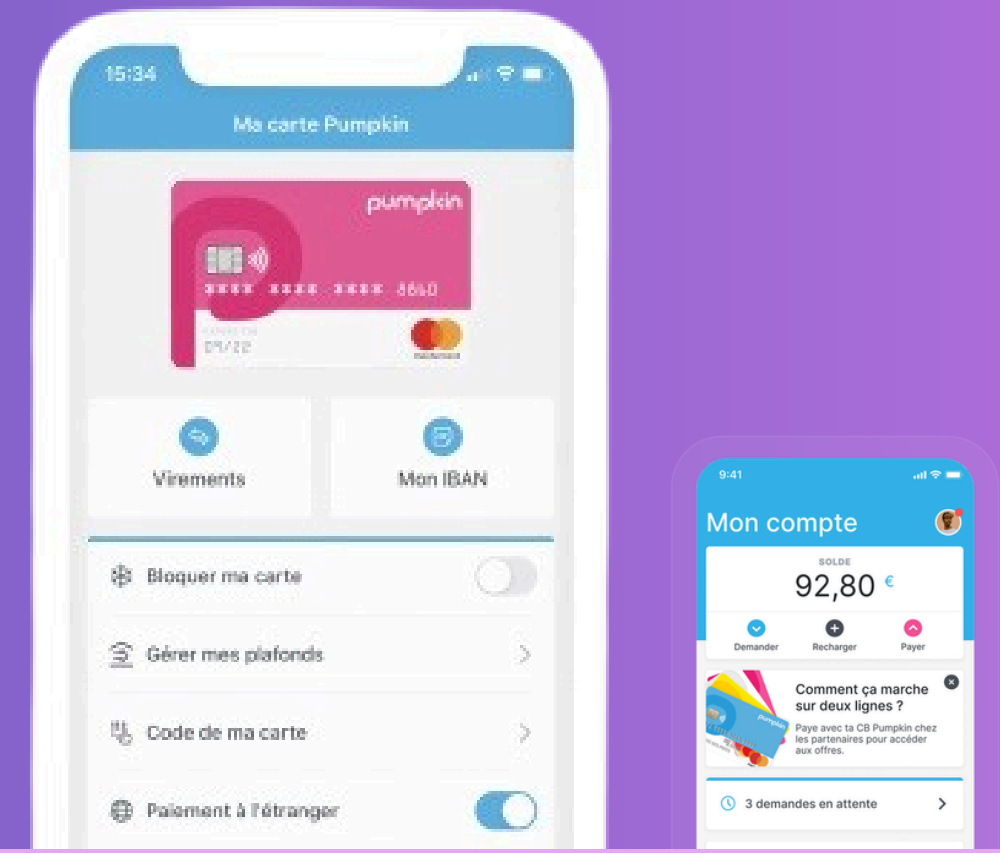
15:34

Ma carte Pumpkin

pumpkin

**** **** **** 8640

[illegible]
09/22

Virements

Mon IBAN

Bloquer ma carte

Gérer mes plafonds

Code de ma carte

Paiement à l'étranger

9:41

Mon compte

SOLDE
92,80 €

Demander
Recharger
Payer

Comment ça marche sur deux lignes ?
Paye avec ta CB Pumpkin chez les partenaires pour accéder aux offres.

pumpkin

3 demandes en attente